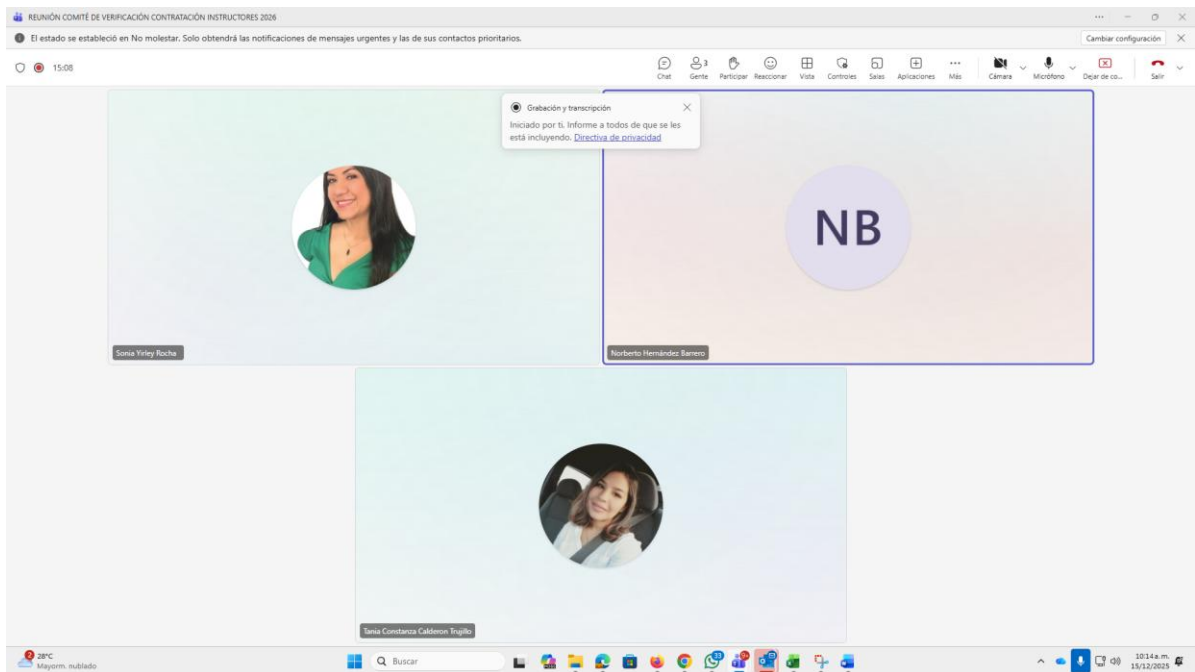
REUNIÓN COMITÉ DE VERIFICACIÓN CONTRATACIÓN INSTRUCTORES 2026

El estado se estableció en No molestar. Solo obtendrá las notificaciones de mensajes urgentes y las de sus contactos prioritarios.

Cambiar configuración

15:08

Chat Gente 3 Participar Reaccionar Vista Controles Salas Aplicaciones Más Cámara Micrófono Dejar de co... Salir

Grabación y transcripción

Iniciado por ti. Informe a todos de que se les está incluyendo. Directiva de privacidad

NB

Sonia Yirley Rocha

Norberto Hernández Barrero

Tania Constanza Calderon Trujillo

28°C Mayorm. nublado

Buscar

10:14 a.m. 15/12/2025